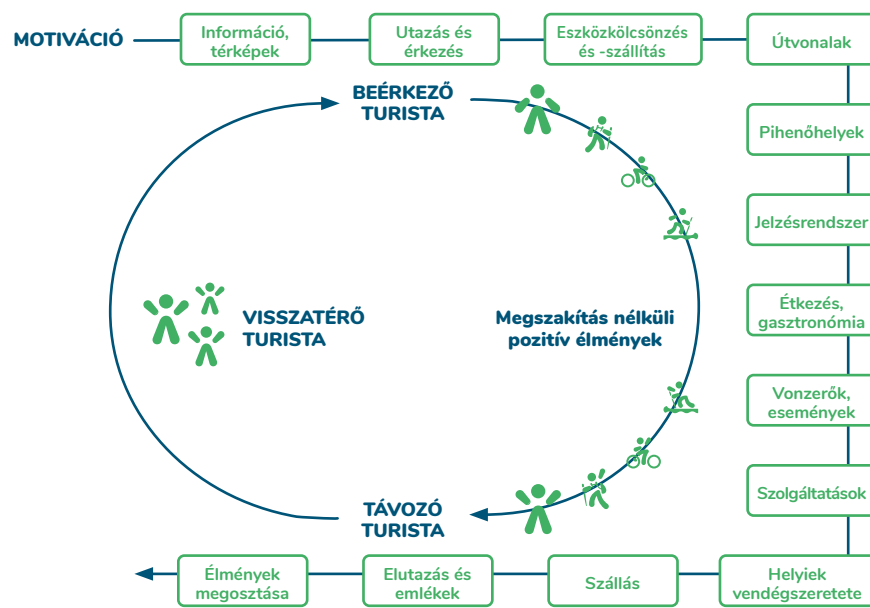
MOTIVÁCIÓ

Információ, térképek

Utazás és érkezés

Eszközkölcsönzés és -szállítás

Útvonalak

BEÉRKEZŐ TURISTA

Pihenőhelyek

Jelzésrendszer

VISSZATÉRŐ TURISTA

Megszakítás nélküli pozitív élmények

Étkezés, gasztronómia

Vonzerők, események

Szolgáltatások

TÁVOZÓ TURISTA

Élmények megosztása

Elutazás és emlékek

Szállás

Helyiek vendégszeretete